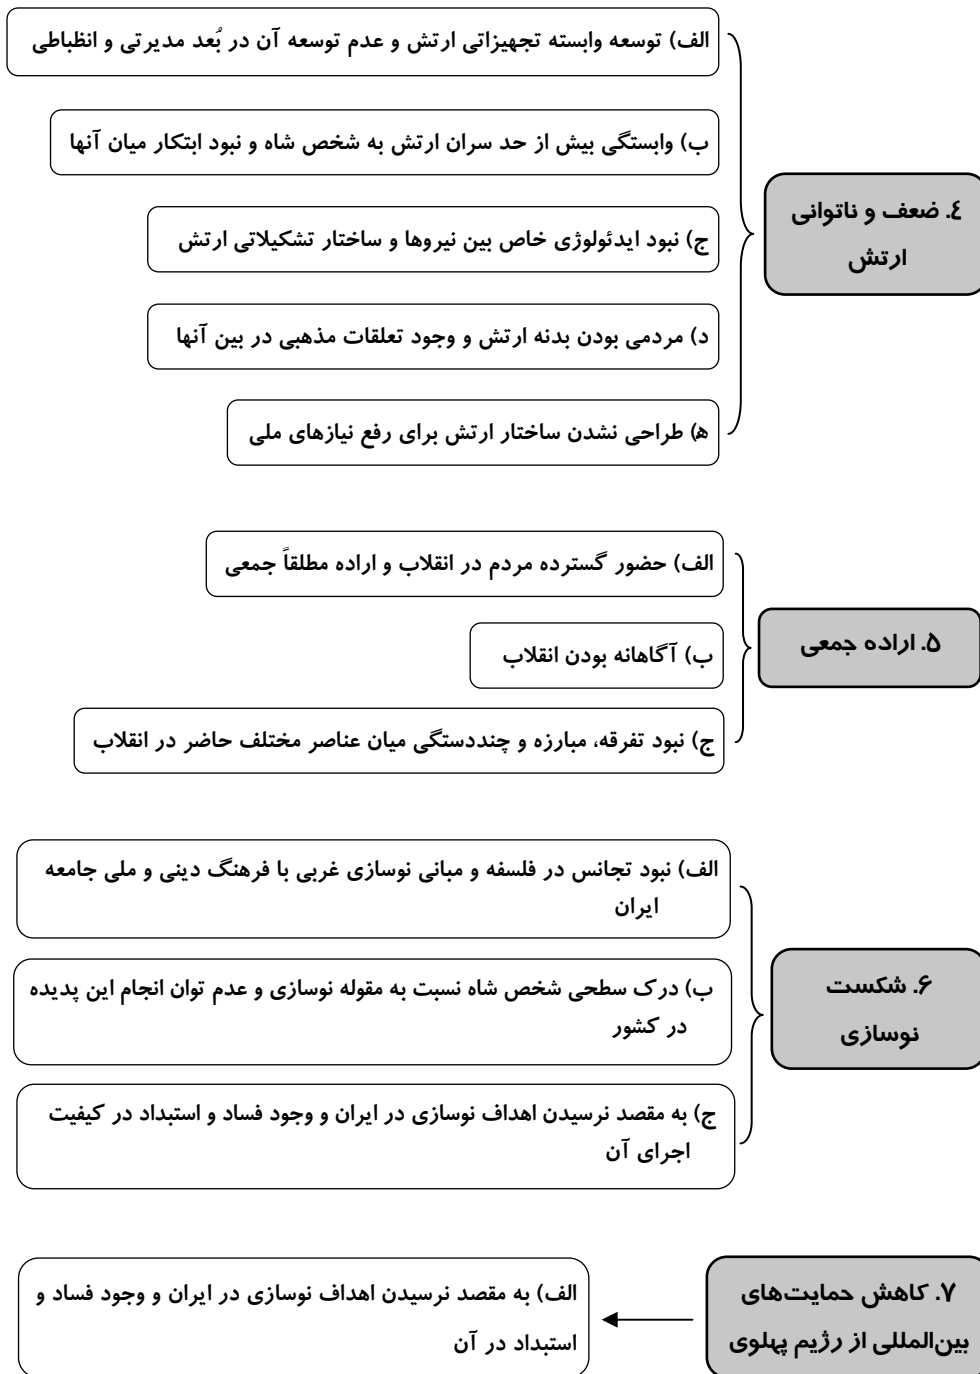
٤. ضعف و ناتوانی ارتش

الف) توسعه وابسته تجهیزاتی ارتش و عدم توسعه آن در بُعد مدیرتی و انظباطی

ب) وابستگی بیش از حد سران ارتش به شخص شاه و نبود ابتکار میان آنها

ج) نبود ایدئولوژی خاص بین نیروها و ساختار تشکیلاتی ارتش

د) مردمی بودن بدنه ارتش و وجود تعلقات مذهبی در بین آنها

ه) طراحی نشدن ساختار ارتش برای رفع نیازهای ملی

۵. اراده جمعی

الف) حضور گسترده مردم در انقلاب و اراده مطلقاً جمعی

ب) آگاهانه بودن انقلاب

ج) نبود تفرقه، مبارزه و چنددستگی میان عناصر مختلف حاضر در انقلاب

۶. شکست نوسازی

الف) نبود تجانس در فلسفه و مبانی نوسازی غربی با فرهنگ دینی و ملی جامعه ایران

ب) درک سطحی شخص شاه نسبت به مقوله نوسازی و عدم توان انجام این پدیده در کشور

ج) به مقصد نرسیدن اهداف نوسازی در ایران و وجود فساد و استبداد در کیفیت اجرای آن

۷. کاهش حمایت‌های بین‌المللی از رژیم پهلوی

الف) به مقصد نرسیدن اهداف نوسازی در ایران و وجود فساد و استبداد در آن